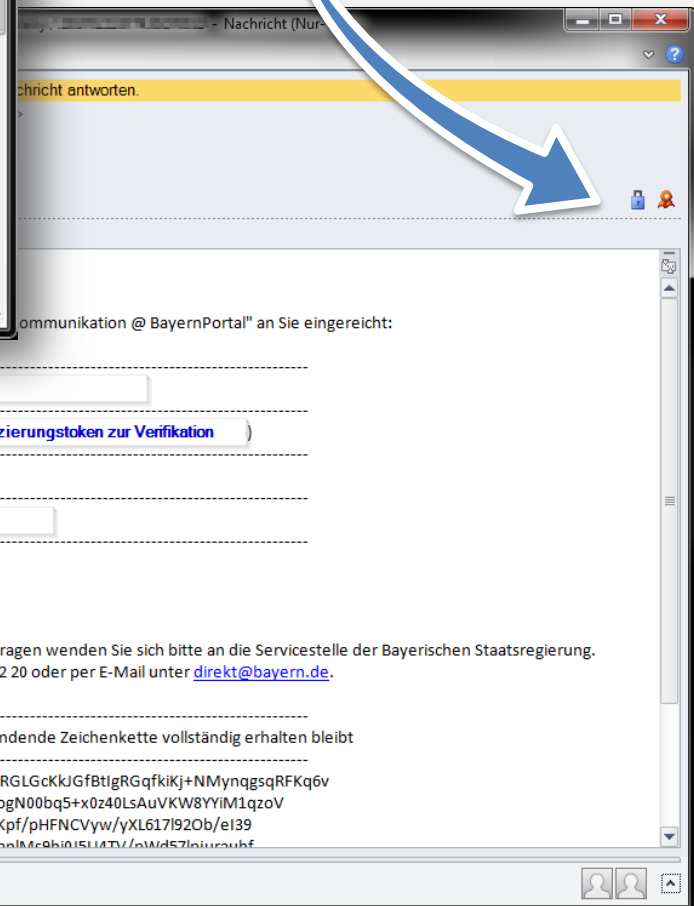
- Nachricht (Nur-

chricht antworten.

ommunikation @ BayernPortal" an Sie eingereicht:

zierungstoken zur Verifikation )

ragen wenden Sie sich bitte an die Servicestelle der Bayerischen Staatsregierung.
2 20 oder per E-Mail unter direkt@bayern.de.

ndende Zeichenkette vollständig erhalten bleibt

RGLGcKkJGfBtIgRGqfkiKj+NMynqgsqRFKq6v
pgN00bq5+x0z40LsAuVKW8YYiM1qzoV
Kpf/pHFNCVyw/yXL617l92Ob/eI39
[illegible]